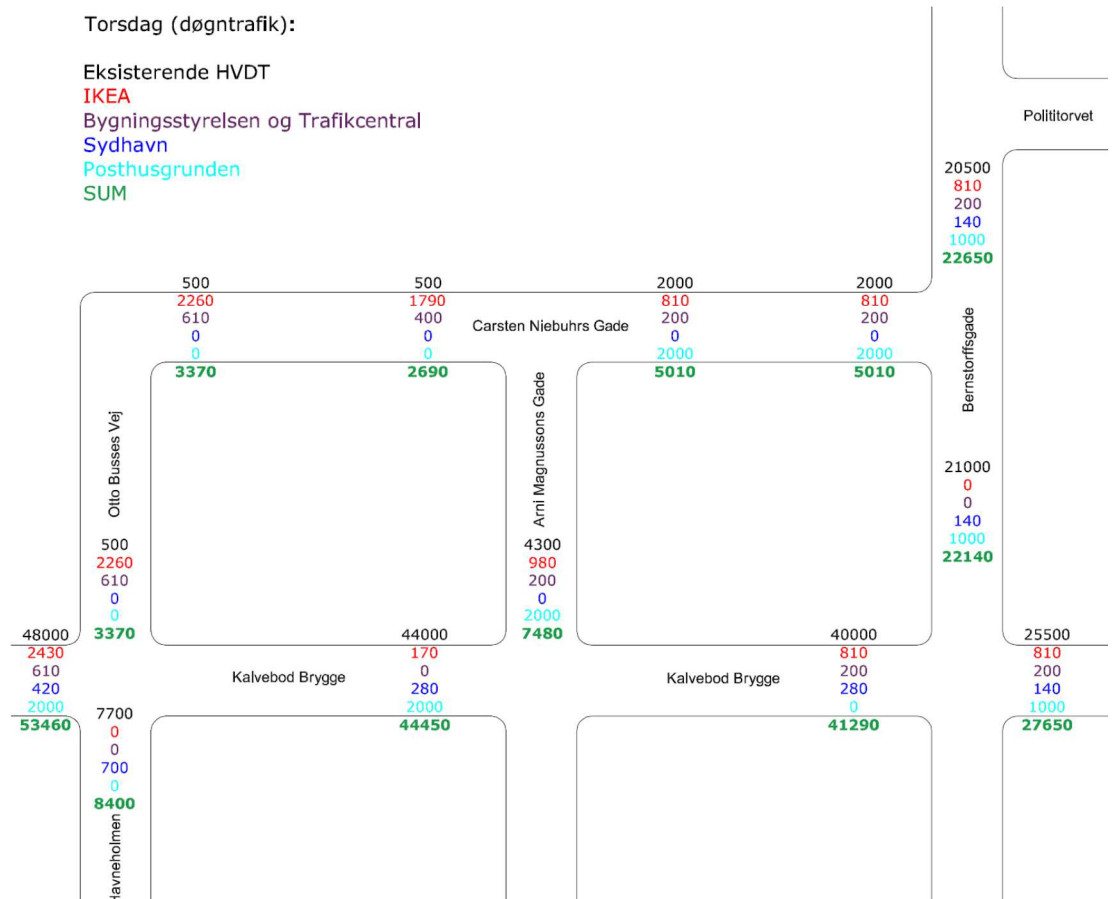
Torsdag (døgntrafik):

Eksisterende HVDT
IKEA
Bygningsstyrelsen og Trafikcentral
Sydhavn
Posthusgrunden
SUM

Politorvet

20500
810
200
140
1000
22650

500
2260
610
0
0
3370

500
1790
400
0
0
2690

Carsten Niebuhrs Gade

2000
810
200
0
2000
5010

2000
810
200
0
2000
5010

Bernstorffsgade

Otto Busses Vej

Arni Magnussons Gade

21000
0
0
140
1000
22140

500
2260
610
0
0
3370

4300
980
200
0
2000
7480

48000
2430
610
420
2000
53460

44000
170
0
280
2000
44450

Kalvebod Brygge

40000
810
200
280
0
41290

Kalvebod Brygge

25500
810
200
140
1000
27650

7700
0
0
700
0
8400

Havneholmen